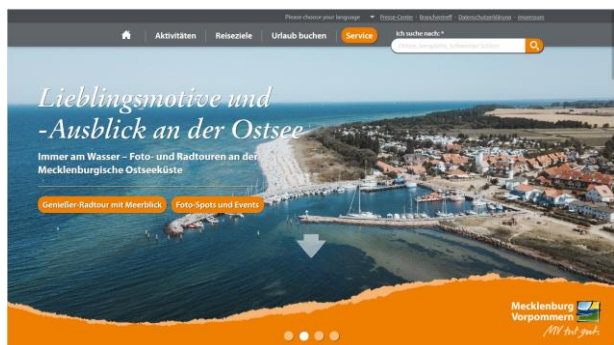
Please choose your language · Presse-Center · Branchentreff · Datenschutzerklärung · Impressum

Aktivitäten | Reiseziele | Urlaub buchen | Service

Ich suche nach: *

Themen, Reiseziele, Schlemmer suchen

Lieblingsmotive und -Ausblick an der Ostsee

Immer am Wasser – Foto- und Radtouren an der Mecklenburgische Ostseeküste

Genießer-Radtour mit Meerblick

Foto-Spots und Events

Mecklenburg Vorpommern

MV tut gut.